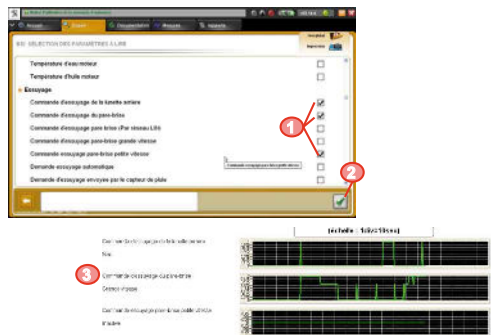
Accueil | Expert | Documentation | Mesures | Historique

SÉLECTION DES PARAMÈTRES À LIRE

Température d'eau moteur
Température d'huile moteur
Essuyage
Commande d'essuyage de la lunette arrière
Commande d'essuyage du pare-brise
Commande d'essuyage pare-brise (Par réseau LIN)
Commande d'essuyage pare-brise grande vitesse
Commande essuyage pare-brise petite vitesse
Demande essuyage automatique
Demande d'essuyage envoyée par le capteur de pluie

Commande essuyage pare-brise petite vitesse

1
2

Commande d'essuyage de la lunette arrière
Non

3
Commande d'essuyage du pare-brise
Grande vitesse

Commande essuyage pare-brise petite vitesse
Inactive

(échelle : 1s/div)